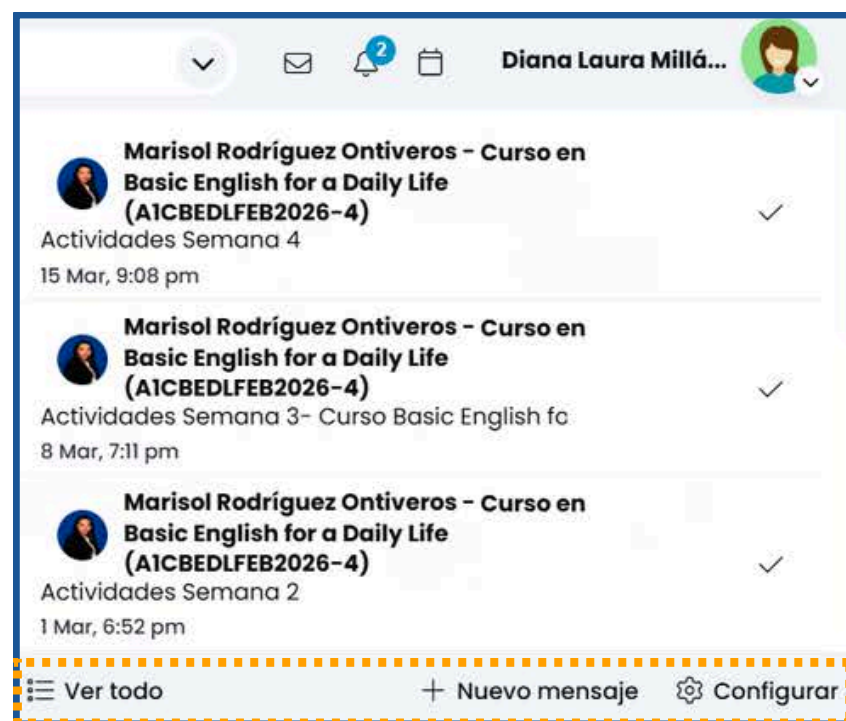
2

Diana Laura Millá...

Marisol Rodríguez Ontiveros - Curso en Basic English for a Daily Life (A1CBEDLFEB2026-4)
Actividades Semana 4
15 Mar, 9:08 pm

Marisol Rodríguez Ontiveros - Curso en Basic English for a Daily Life (A1CBEDLFEB2026-4)
Actividades Semana 3- Curso Basic English fo
8 Mar, 7:11 pm

Marisol Rodríguez Ontiveros - Curso en Basic English for a Daily Life (A1CBEDLFEB2026-4)
Actividades Semana 2
1 Mar, 6:52 pm

Ver todo
+ Nuevo mensaje
Configurar